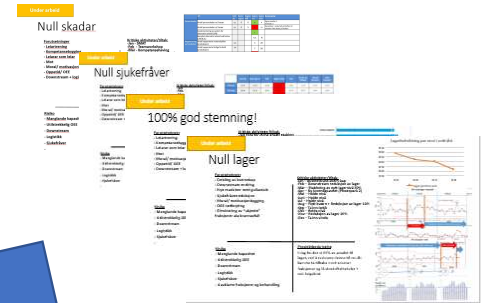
Under arbeid

Null skadar

Parameteren
- Leiarmøting
- Kompetanseheving
- Leiarar som leiar
- Moral/ motivasjon
- Oppstilt/ KKT
- Dreneringsm. i lagr

Under arbeid

Null sjukefråver

Under arbeid

100% god stemning!

Under arbeid

Null lager

Parameteren
- Dreiling av lossemåse
- Dreneringsmøting
- Påse med ein fast gullsmerk
- Sjukefråversreduksjon
- Moral/ motivasjon
- Oppstilt/ KKT
- Eliminering av "sløseri"
Produksjon ved dreneringsfall

Risiko
- Manglande kapasitet
- Utbemanning
- Dreneringsm.
- Logistikk
- Sjukefråver

Kritiske aktiviteter/tiltak

Presisjonering
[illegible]